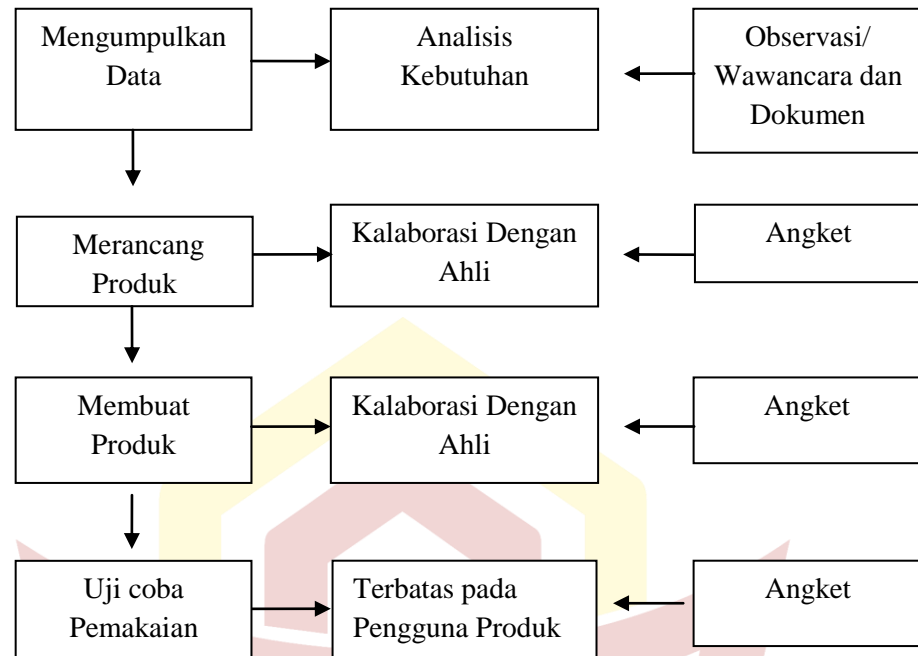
Mengumpulkan Data

Analisis Kebutuhan

Observasi/ Wawancara dan Dokumen

Merancang Produk

Kalaborasi Dengan Ahli

Angket

Membuat Produk

Kalaborasi Dengan Ahli

Angket

Uji coba Pemakaian

Terbatas pada Pengguna Produk

Angket